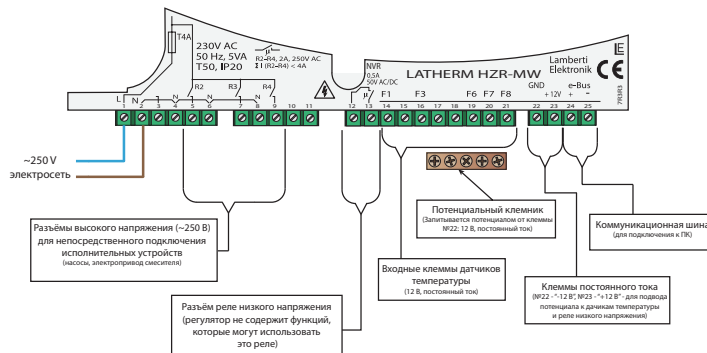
T4A

230V AC
50 Hz, 5VA
T50, IP20

R2÷R4, 2A, 250V AC
Σ I (R2÷R4) < 4A

NVR
0,5A
50V AC/DC

LATHERM HZR-MW

Lamberti Elektronik

CE

L N N N N N N
1 2 3 4 5 6 7 8 9 10 11 12 13 14 15 16 17 18 19 20 21 22 23 24 25

R2 R3 R4

F1 F3 F6 F7 F8

GND +12V e-Bus + -

~250 V
электросеть

Разъёмы высокого напряжения (~250 В) для непосредственного подключения исполнительных устройств
(насосы, электропривод смесителя)

Разъём реле низкого напряжения (регулятор не содержит функций, которые могут использовать это реле)

Потенциальный клемник
(Запитывается потенциалом от клеммы №22: 12 В, постоянный ток)

Входные клеммы датчиков температуры
(12 В, постоянный ток)

Клеммы постоянного тока
(№22 - "-12 В", №23 - "+12 В" - для подвода потенциала к датчикам температуры и реле низкого напряжения)

Коммуникационная шина
(для подключения к ПК)